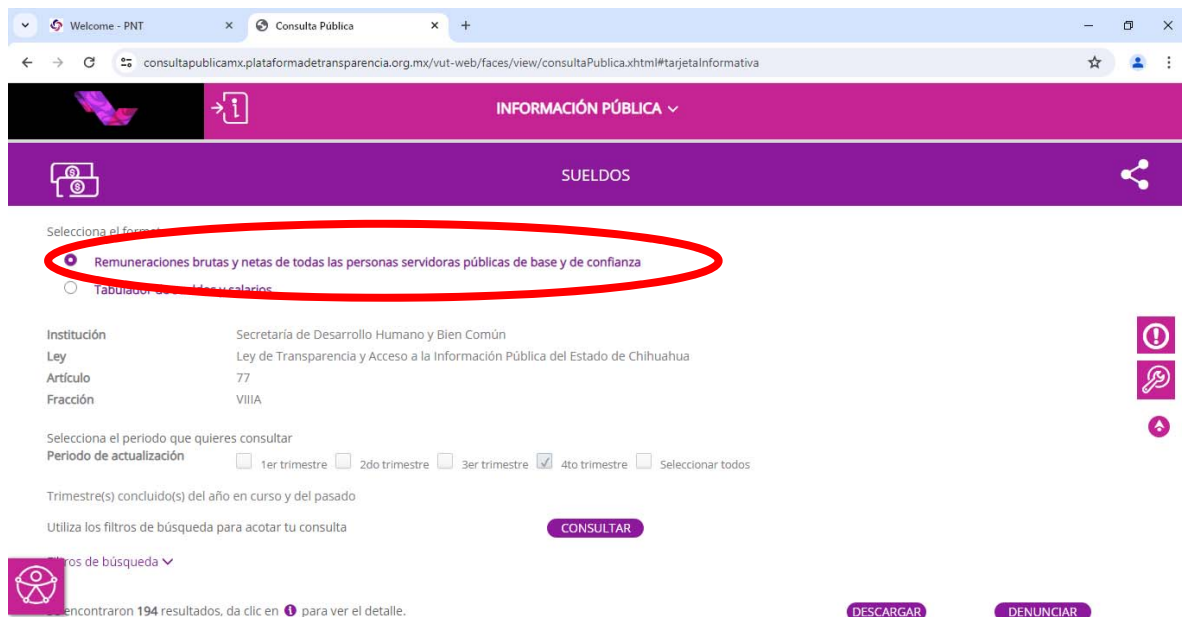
Welcome - PNT
Consulta Pública
consultapublicamx.plataformadetransparencia.org.mx/vut-web/faces/view/consultaPublica.xhtml#tarjetaInformativa

INFORMACIÓN PÚBLICA

SUELDOS

Selecciona el format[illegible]

Remuneraciones brutas y netas de todas las personas servidoras públicas de base y de confianza
Tabulador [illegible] y salarios

| | |
|---|---|
| Institución | Secretaría de Desarrollo Humano y Bien Común |
| Ley | Ley de Transparencia y Acceso a la Información Pública del Estado de Chihuahua |
| Artículo | 77 |
| Fracción | VIIIA |

Selecciona el periodo que quieres consultar
Periodo de actualización 1er trimestre 2do trimestre 3er trimestre 4to trimestre Seleccionar todos

Trimestre(s) concluido(s) del año en curso y del pasado

Utiliza los filtros de búsqueda para acotar tu consulta CONSULTAR

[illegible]ros de búsqueda

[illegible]encontraron 194 resultados, da clic en para ver el detalle.
DESCARGAR DENUNCIAR